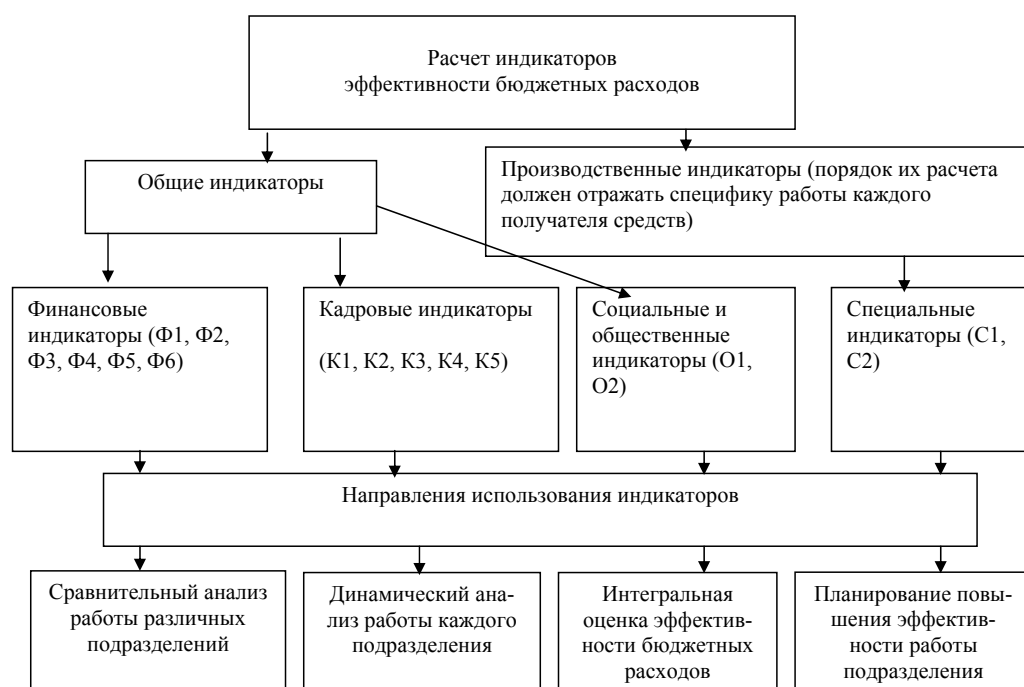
Расчет индикаторов эффективности бюджетных расходов

Общие индикаторы

Производственные индикаторы (порядок их расчета должен отражать специфику работы каждого получателя средств)

Финансовые индикаторы (Ф1, Ф2, Ф3, Ф4, Ф5, Ф6)

Кадровые индикаторы

(К1, К2, К3, К4, К5)

Социальные и общественные индикаторы (О1, О2)

Специальные индикаторы (С1, С2)

Направления использования индикаторов

Сравнительный анализ работы различных подразделений

Динамический анализ работы каждого подразделения

Интегральная оценка эффективности бюджетных расходов

Планирование повышения эффективности работы подразделения